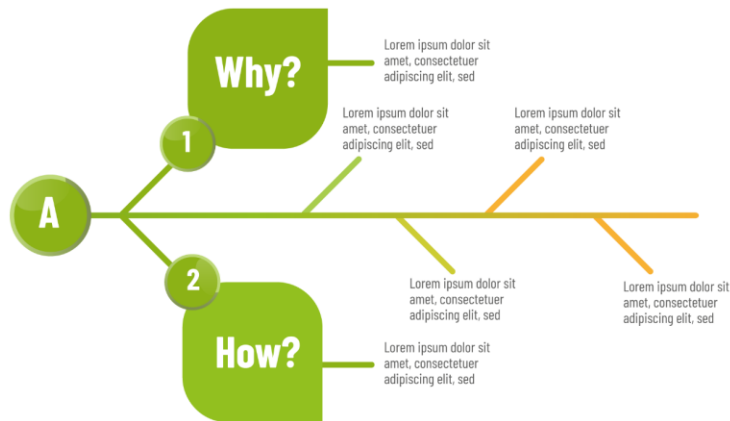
Why?

Lorem ipsum dolor sit amet, consectetuer adipiscing elit, sed

1

Lorem ipsum dolor sit amet, consectetuer adipiscing elit, sed

Lorem ipsum dolor sit amet, consectetuer adipiscing elit, sed

A

Lorem ipsum dolor sit amet, consectetuer adipiscing elit, sed

Lorem ipsum dolor sit amet, consectetuer adipiscing elit, sed

2

How?

Lorem ipsum dolor sit amet, consectetuer adipiscing elit, sed